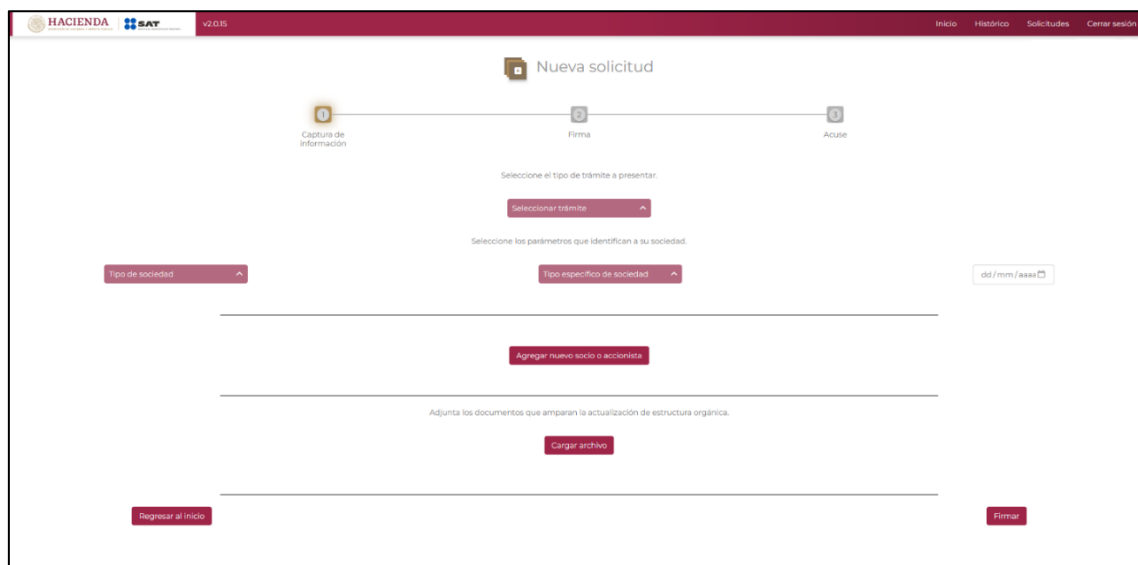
HACIENDA SAT v2.0.15

Inicio Histórico Solicitudes Cerrar sesión

Nueva solicitud

1 Captura de información
2 Firma
3 Acuse

Seleccione el tipo de trámite a presentar.

Seleccionar trámite

Seleccione los parámetros que identifican a su sociedad.

Tipo de sociedad

Tipo específico de sociedad

dd/mm/aaaa

Agregar nuevo socio o accionista

Adjunta los documentos que amparan la actualización de estructura orgánica.

Cargar archivo

Regresar al inicio

Firmar